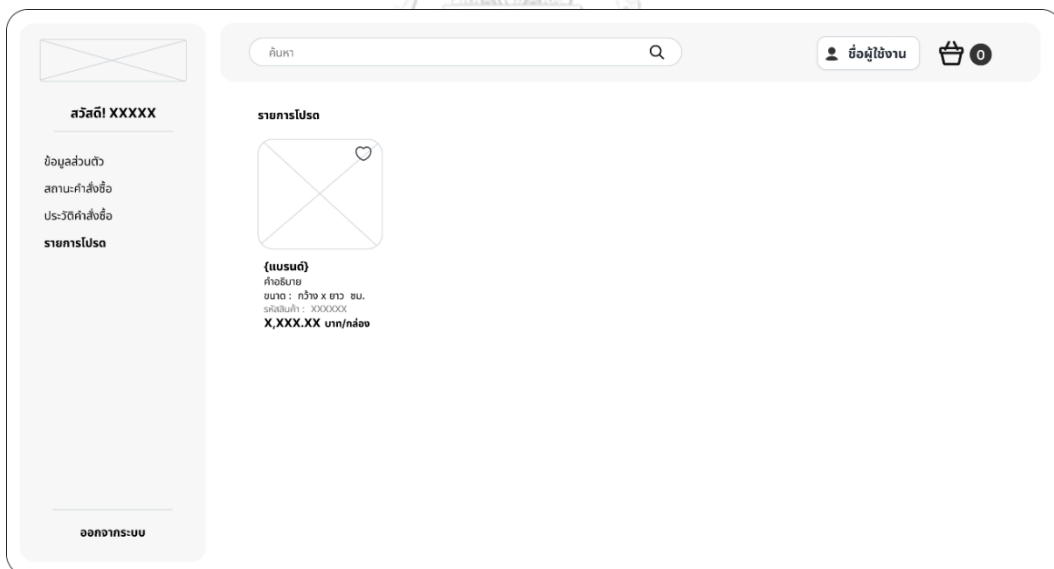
ค้นหา

ชื่อผู้ใช้งาน

0

สวัสดี! XXXXX

ข้อมูลส่วนตัว

สถานะคำสั่งซื้อ

ประวัติคำสั่งซื้อ

รายการโปรด

ออกจากระบบ

รายการโปรด

{แบรนด์}
คำอธิบาย
ขนาด : กว้าง x ยาว ซม.
รหัสสินค้า : XXXXXX
X,XXX.XX บาท/กล่อง